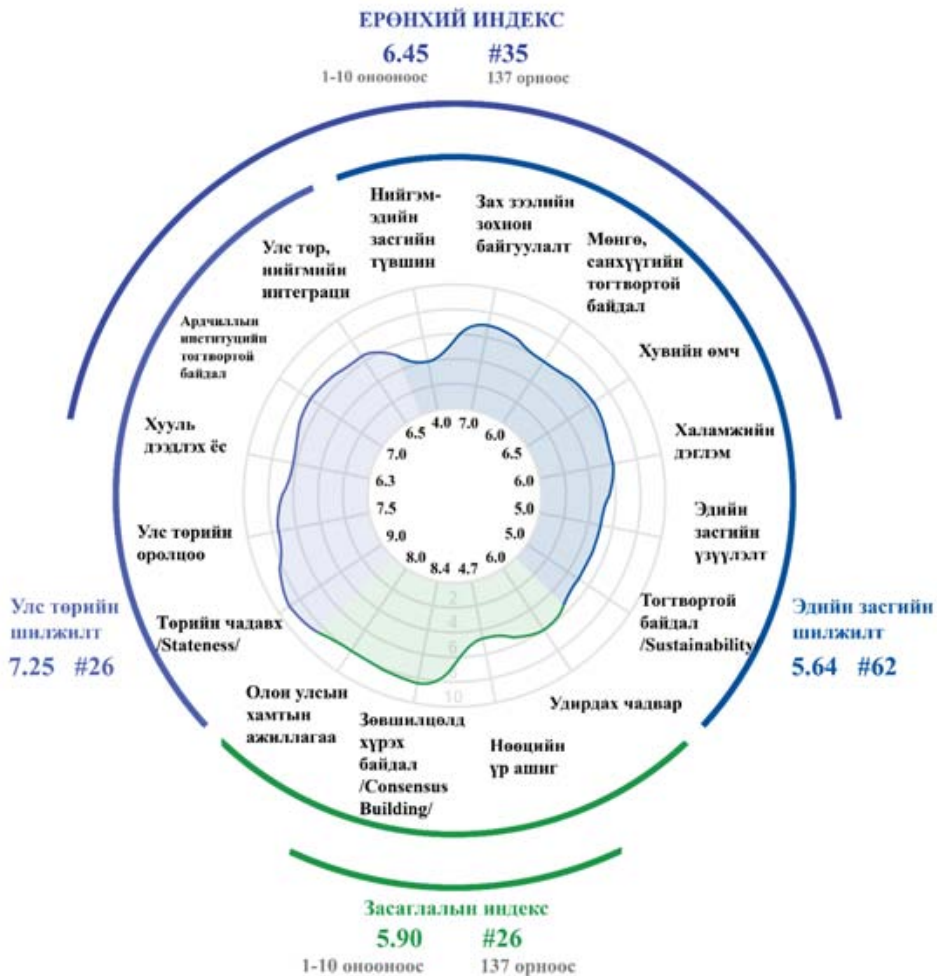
ЕРӨНХИЙ ИНДЕКС
6.45 #35
1-10 онооноос 137 орноос

Нийгэм-эдийн засгийн түвшин

Зах зээлийн зохион байгуулалт

Мөнгө, санхүүгийн тогтвортой байдал

Хувийн өмч

Халамжийн дэглэм

Эдийн засгийн үзүүлэлт

Тогтвортой байдал /Sustainability/

Удирдах чадвар

Нөөцийн үр ашиг

Зөвшилцөлд хүрэх байдал /Consensus Building/

Олон улсын хамтын ажиллагаа

Төрийн чадавх /Stateness/

Улс төрийн оролцоо

Хууль дээдлэх ёс

Ардчиллын институцийн тогтвортой байдал

Улс төр, нийгмийн интеграци

4.0 7.0 6.0 6.5 6.0 5.0 5.0 6.0 4.7 8.4 8.0 9.0 7.5 6.3 7.0 6.5

2 4 6 8 10

Улс төрийн шилжилт
7.25 #26

Эдийн засгийн шилжилт
5.64 #62

Засаглалын индекс
5.90 #26
1-10 онооноос 137 орноос